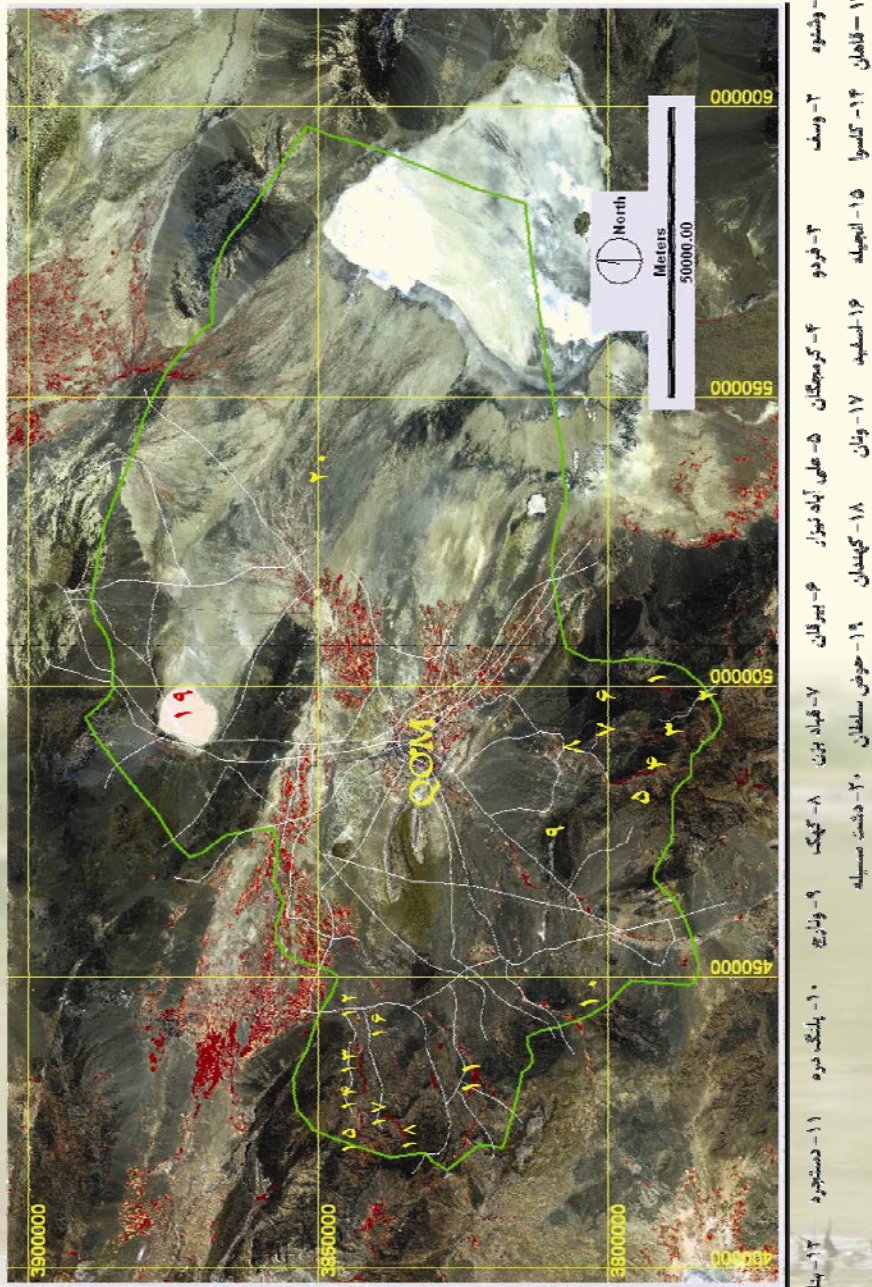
3900000
3850000
3800000
400000
450000
500000
550000
600000
QOM
North
Meters
50000.00
۱۹
۲۰
۱
۲
۳
۴
۵
۶
۷
۸
۹
۱۰
۱۱
۱۲
۱۳
۱۴
۱۵
۱۶
۱۷
۱۸
۱ – وشنوه ۲ – وسف ۳ – فردو ۴ – کرمجگان ۵ – علی آباد نیزار ۶ – بیرقان ۷ – قباد بزن ۸ – کهک ۹ – ونارچ ۱۰ – پلنگ دره ۱۱ – دستجرده
۱۳ – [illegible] ۱۴ – قاهان ۱۴ – کاسوا ۱۵ – امیلد ۱۶ – اسفید ۱۷ – ونان ۱۸ – کهندان ۱۹ – حوض سلطان ۲۰ – دشت مسیله